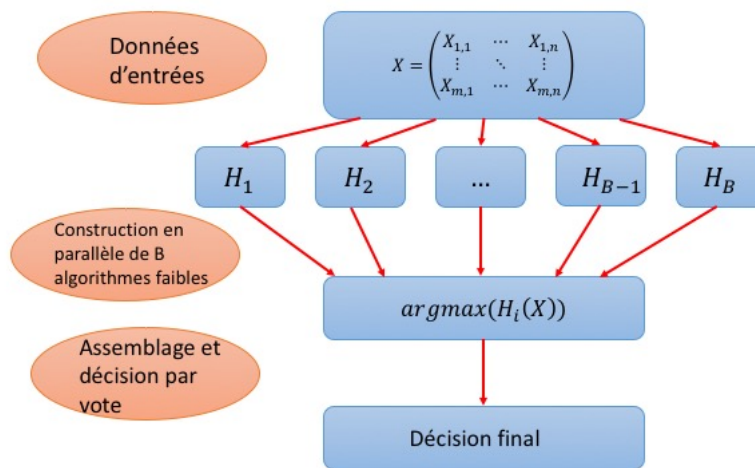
Données d'entrées

$X = \begin{pmatrix} X_{1,1} & \cdots & X_{1,n} \\ \vdots & \ddots & \vdots \\ X_{m,1} & \cdots & X_{m,n} \end{pmatrix}$

$H_1$

$H_2$

...

$H_{B-1}$

$H_B$

Construction en parallèle de B algorithmes faibles

$argmax(H_i(X))$

Assemblage et décision par vote

Décision final